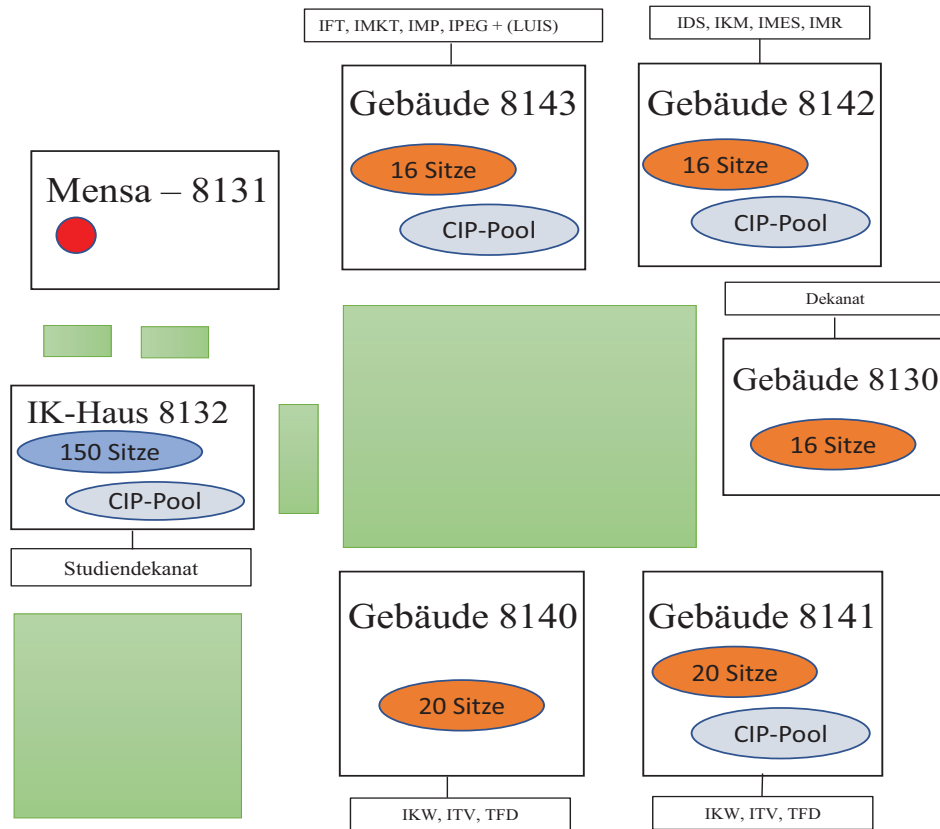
IFT, IMKT, IMP, IPEG + (LUIS)

Gebäude 8143

16 Sitze

CIP-Pool

IDS, IKM, IMES, IMR

Gebäude 8142

16 Sitze

CIP-Pool

Mensa – 8131

Dekanat

Gebäude 8130

16 Sitze

IK-Haus 8132

150 Sitze

CIP-Pool

Studiendekanat

Gebäude 8140

20 Sitze

IKW, ITV, TFD

Gebäude 8141

20 Sitze

CIP-Pool

IKW, ITV, TFD